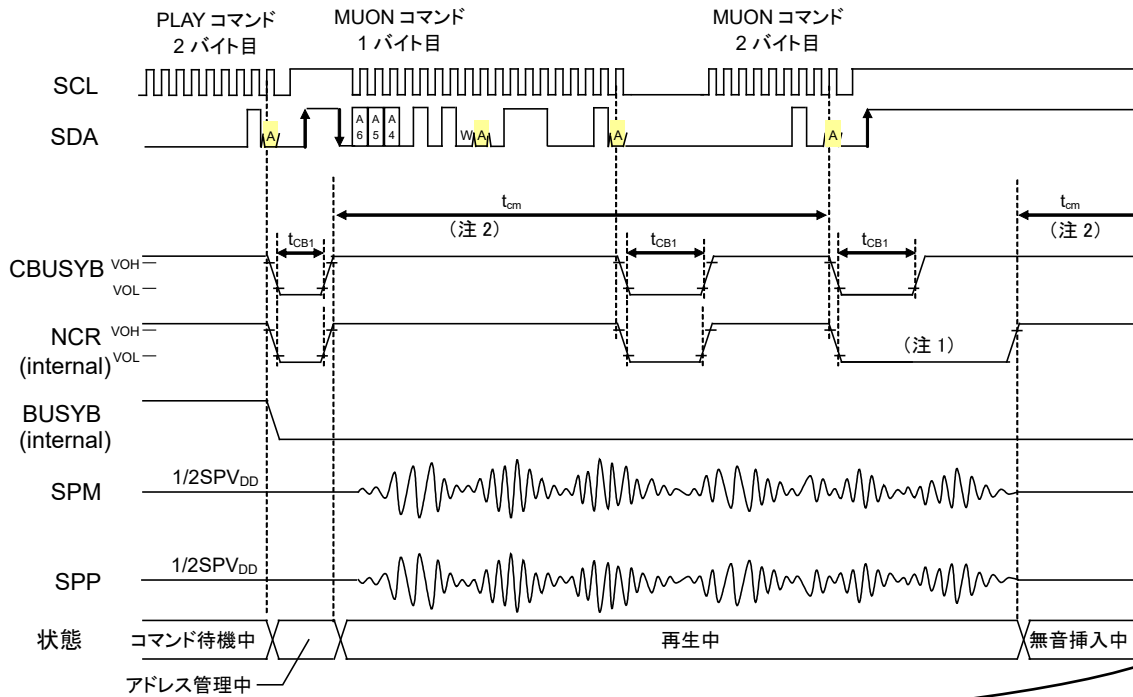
PLAY コマンド
2 バイト目

MUON コマンド
1 バイト目

MUON コマンド
2 バイト目

SCL

SDA

A

A 6
A 5
A 4

W A

A

A

$t_{cm}$
（注 2）

$t_{CB1}$

$t_{CB1}$

$t_{CB1}$

$t_{cm}$
（注 2）

CBUSYB VOH
VOL

NCR VOH
(internal) VOL

（注 1）

BUSYB
(internal)

SPM $1/2SPV_{DD}$

SPP $1/2SPV_{DD}$

状態

コマンド待機中

再生中

無音挿入中

アドレス管理中